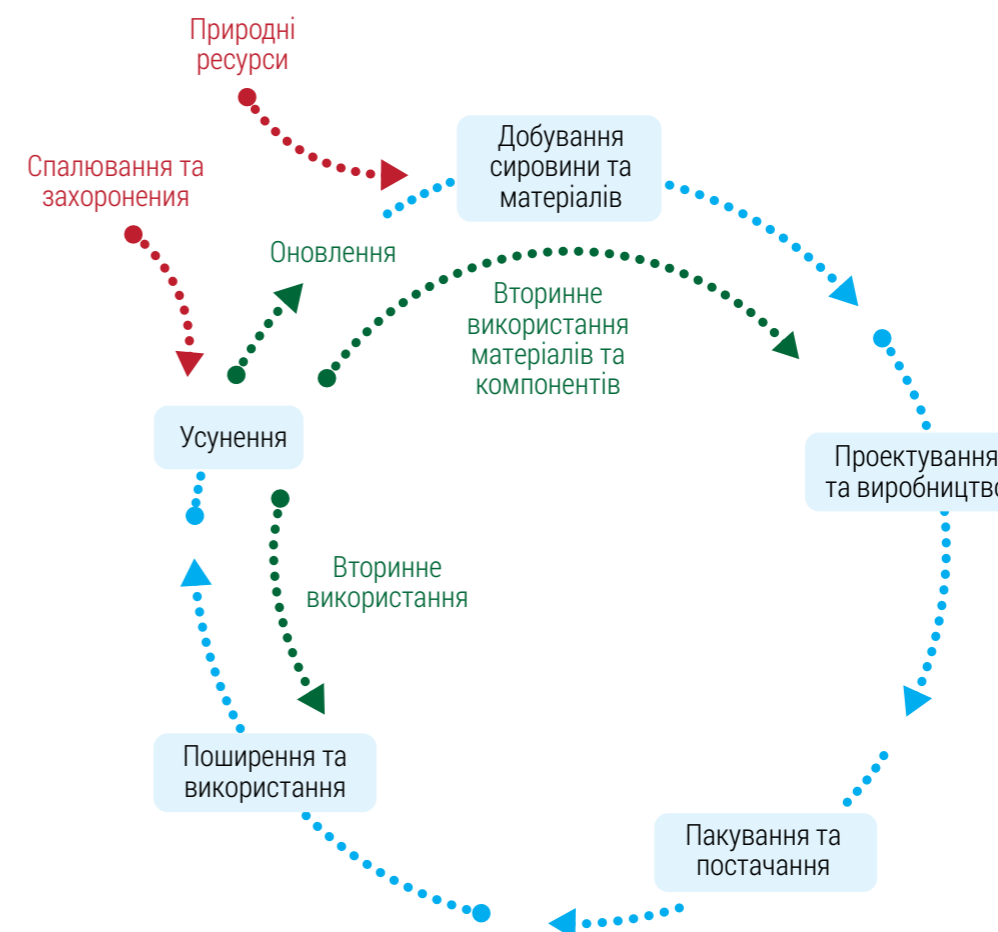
Природні ресурси

Спалювання та захоронения

Добування сировини та матеріалів

Оновлення

Вторинне використання матеріалів та компонентів

Усунення

Проектування та виробництво

Вторинне використання

Поширення та використання

Пакування та постачання